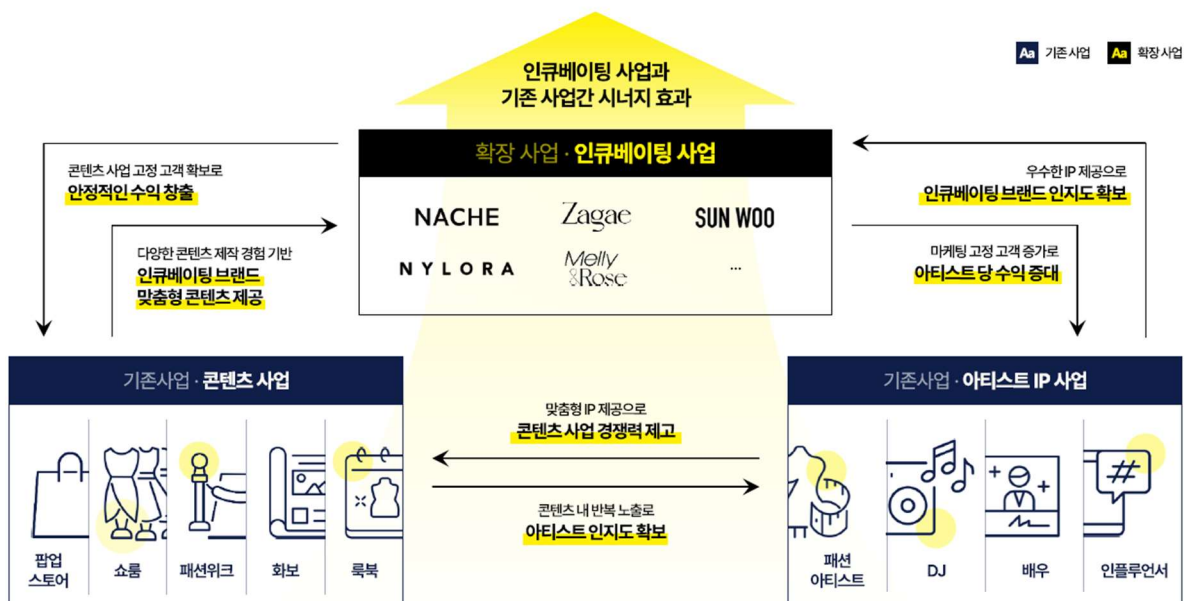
Aa 기존사업 Aa 확장 사업

인큐베이팅 사업과
기존 사업간 시너지 효과

확장 사업 · 인큐베이팅 사업

NACHE
Zagae
SUN WOO
NYLORA
Melly & Rose
...

콘텐츠 사업 고정 고객 확보로
안정적인 수익 창출

다양한 콘텐츠 제작 경험 기반
인큐베이팅 브랜드
맞춤형 콘텐츠 제공

우수한 IP 제공으로
인큐베이팅 브랜드 인지도 확보

마케팅 고정 고객 증가로
아티스트 당 수익 증대

기존사업 · 콘텐츠 사업

팝업 스토어
쇼룸
패션위크
화보
룩북

맞춤형 IP 제공으로
콘텐츠 사업 경쟁력 제고

콘텐츠 내 반복 노출로
아티스트 인지도 확보

기존사업 · 아티스트 IP 사업

패션 아티스트
DJ
배우
인플루언서